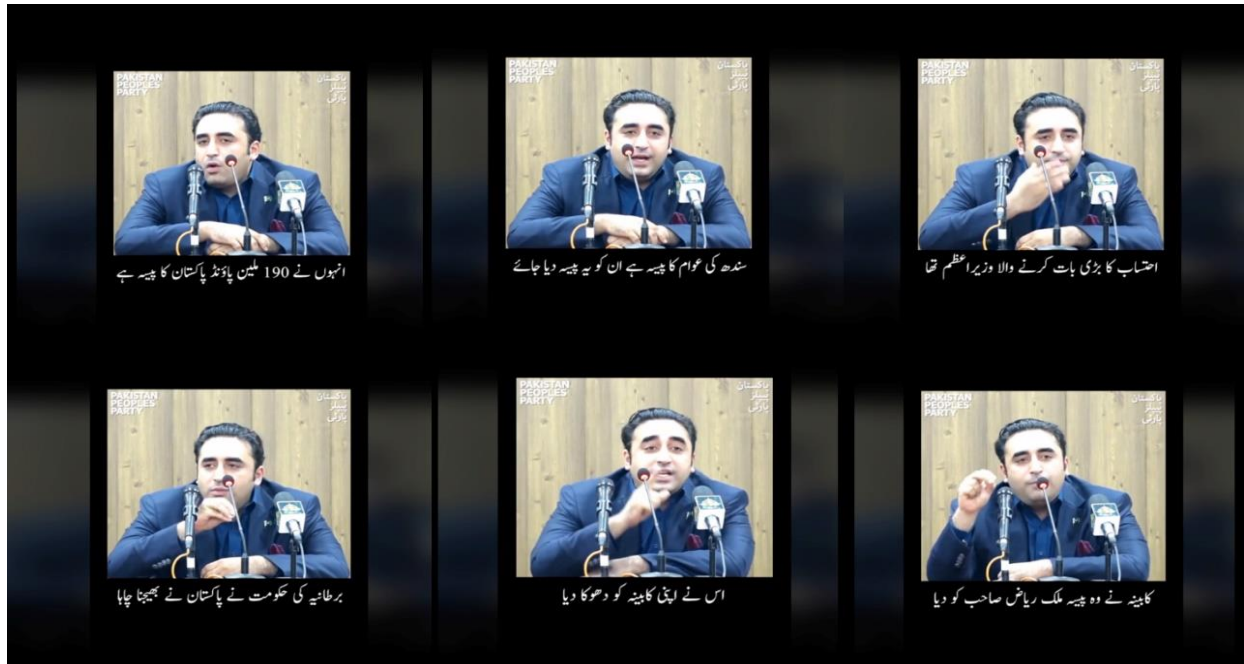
PAKISTAN PEOPLES PARTY
پاکستان پیپلز پارٹی
انہوں نے 190 ملین پاؤنڈ پاکستان کا پیسہ ہے

PAKISTAN PEOPLES PARTY
پاکستان پیپلز پارٹی
سندھ کی عوام کا پیسہ ہے ان کو یہ پیسہ دیا جائے

PAKISTAN PEOPLES PARTY
پاکستان پیپلز پارٹی
احتساب کا بڑی بات کرنے والا وزیراعظم تھا

PAKISTAN PEOPLES PARTY
پاکستان پیپلز پارٹی
برطانیہ کی حکومت نے پاکستان نے بھیجنا چاہا

PAKISTAN PEOPLES PARTY
پاکستان پیپلز پارٹی
اس نے اپنی کابینہ کو دھوکا دیا

PAKISTAN PEOPLES PARTY
پاکستان پیپلز پارٹی
کابینہ نے وہ پیسہ ملک ریاض صاحب کو دیا